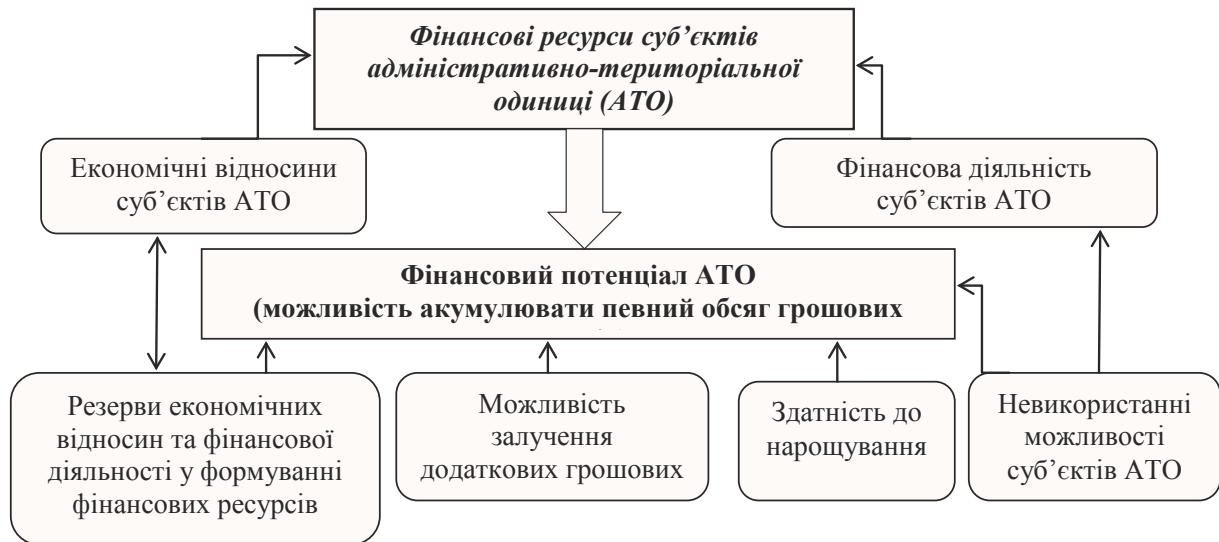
Фінансові ресурси суб'єктів адміністративно-територіальної одиниці (АТО)

Економічні відносини суб'єктів АТО

Фінансова діяльність суб'єктів АТО

Фінансовий потенціал АТО (можливість акумулювати певний обсяг грошових

Резерви економічних відносин та фінансової діяльності у формуванні фінансових ресурсів

Можливість залучення додаткових грошових

Здатність до нарощування

Невикористанні можливості суб'єктів АТО